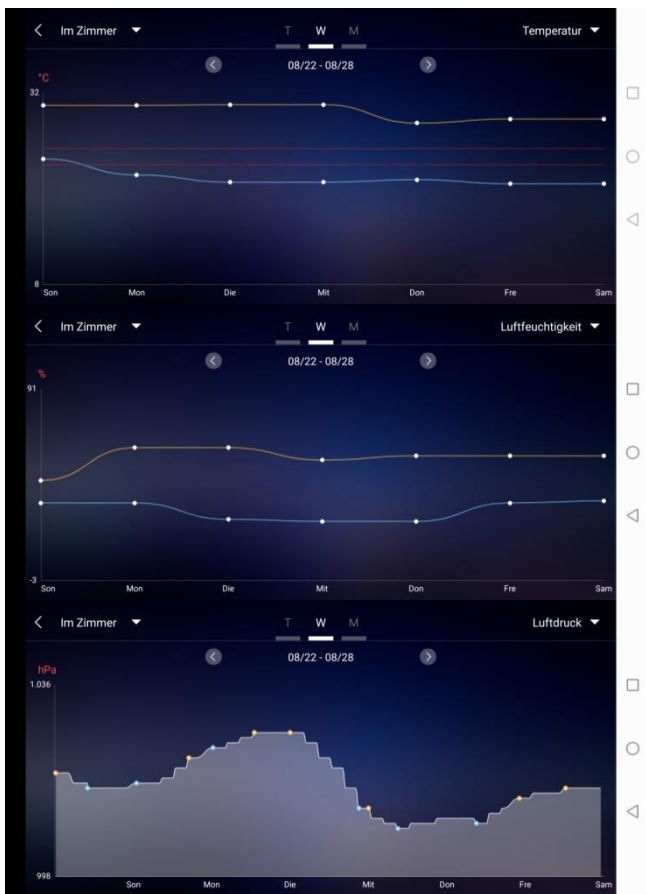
Im Zimmer
T W M
Temperatur
08/22 - 08/28
°C
32
8
Son Mon Die Mit Don Fre Sam

Im Zimmer
T W M
Luftfeuchtigkeit
08/22 - 08/28
%
91
-3
Son Mon Die Mit Don Fre Sam

Im Zimmer
T W M
Luftdruck
08/22 - 08/28
hPa
1.036
998
Son Mon Die Mit Don Fre Sam